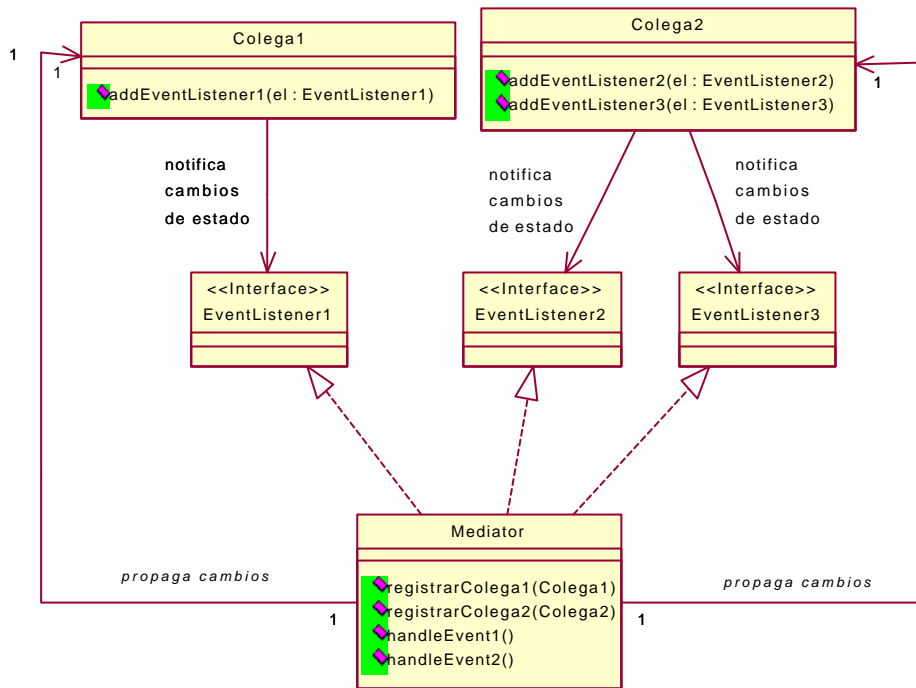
1

1

Colega1

addEventListener1(el : EventListener1)

Colega2

addEventListener2(el : EventListener2)
addEventListener3(el : EventListener3)

1

notifica cambios de estado

notifica cambios de estado

notifica cambios de estado

<<Interface>>
EventListener1

<<Interface>>
EventListener2

<<Interface>>
EventListener3

Mediator

propaga cambios

registrarColega1(Colega1)
registrarColega2(Colega2)
handleEvent1()
handleEvent2()

propaga cambios

1

1